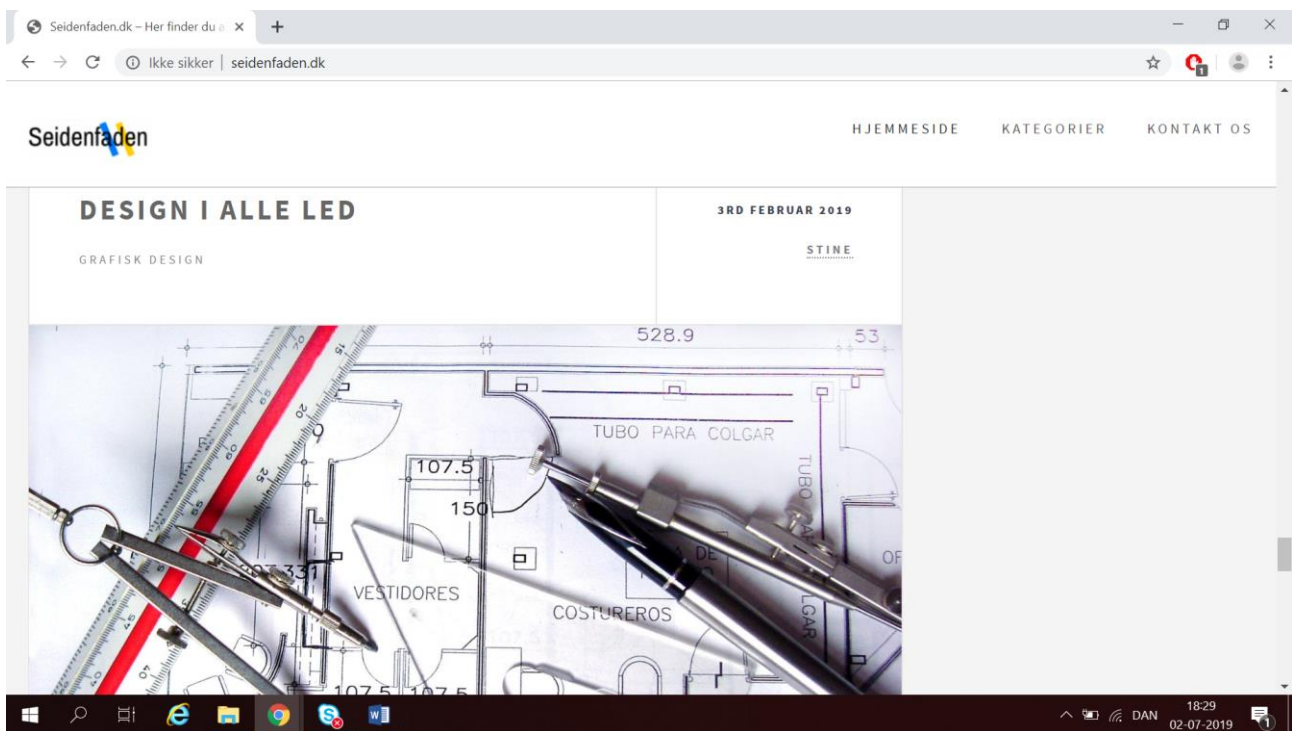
Seidenfaden.dk – Her finder du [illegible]

Ikke sikker | seidenfaden.dk

Seidenfaden

HJEMMESIDE KATEGORIER KONTAKT OS

DESIGN I ALLE LED

GRAFISK DESIGN

3RD FEBRUAR 2019

STINE

528.9
53
15
20
25
9
TUBO PARA COLGAR
TUBO
107.5
150
DE
OF
VESTIDORES
COSTUREROS
LGAR
107.5 107.5

DAN
18:29
02-07-2019